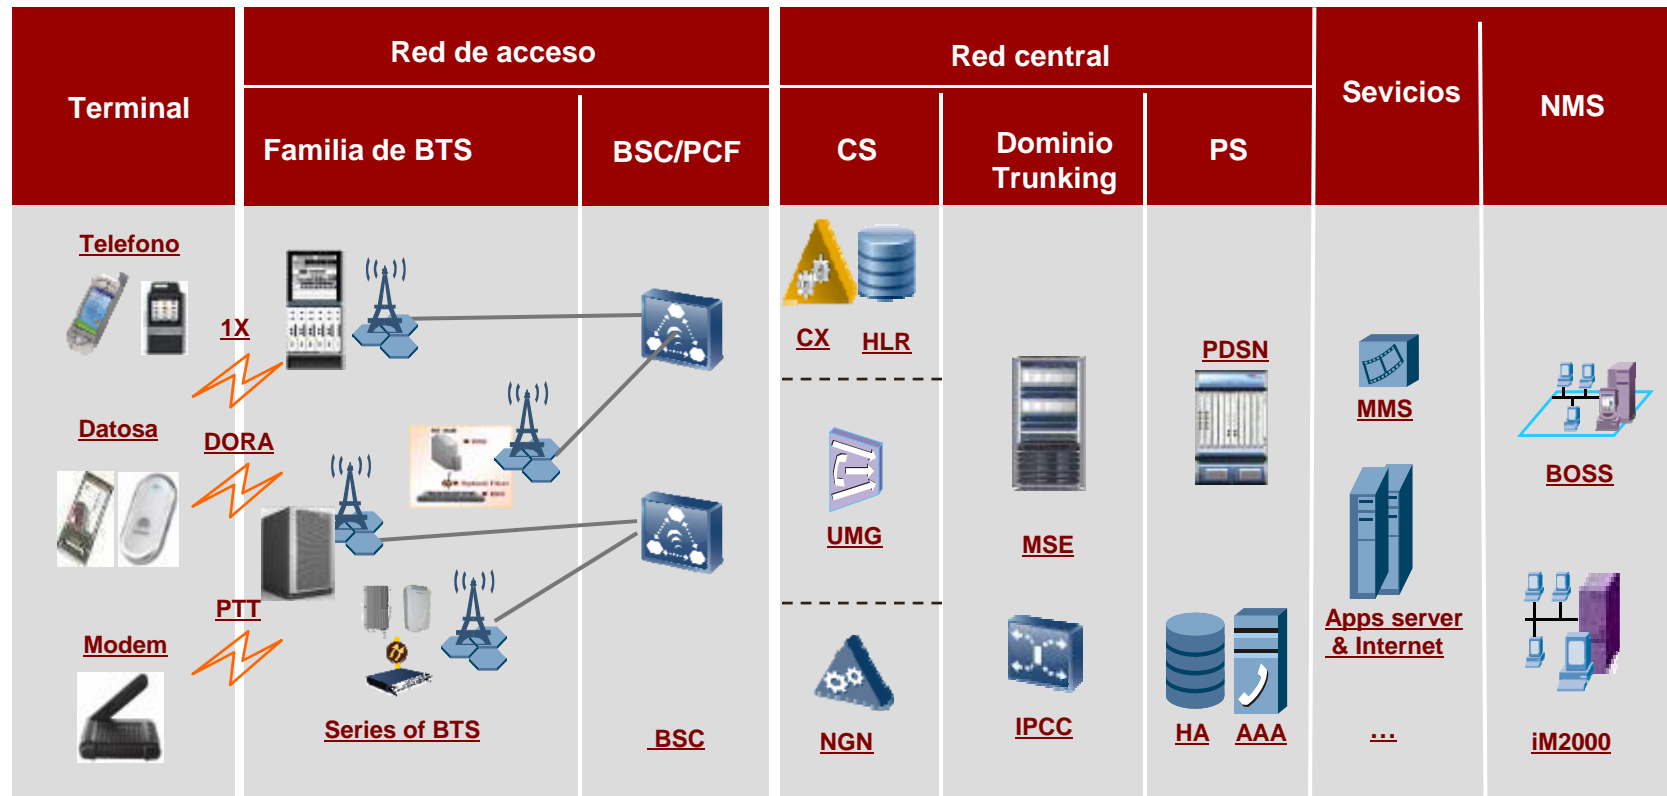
| Terminal | Red de acceso | | Red central | | | Sevicios | NMS |
|---|---|---|---|---|---|---|---|
| | Familia de BTS | BSC/PCF | CS | Dominio Trunking | PS | | |

Telefono

1X

Datosa

DORA

PTT

Modem

Series of BTS

BSC

CX HLR

UMG

NGN

MSE

IPCC

PDSN

HA AAA

MMS

Apps server & Internet

…

BOSS

iM2000